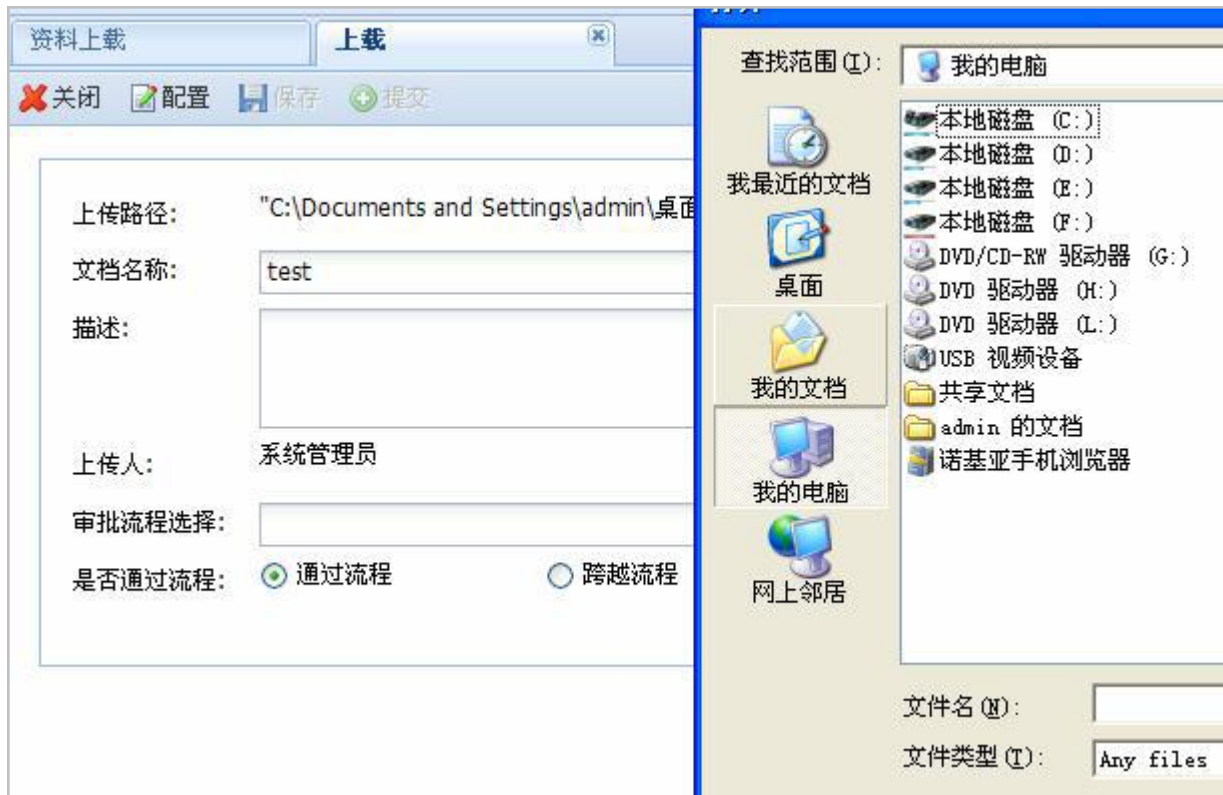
资料上载
上载

关闭 配置 保存 提交

上传路径: "C:\Documents and Settings\admin\桌面
文档名称: test
描述:
上传人: 系统管理员
审批流程选择:
是否通过流程: 通过流程 跨越流程

查找范围(I): 我的电脑

我最近的文档
桌面
我的文档
我的电脑
网上邻居

本地磁盘 (C:)
本地磁盘 (D:)
本地磁盘 (E:)
本地磁盘 (F:)
DVD/CD-RW 驱动器 (G:)
DVD 驱动器 (H:)
DVD 驱动器 (L:)
USB 视频设备
共享文档
admin 的文档
诺基亚手机浏览器

文件名(N):
文件类型(T): Any files